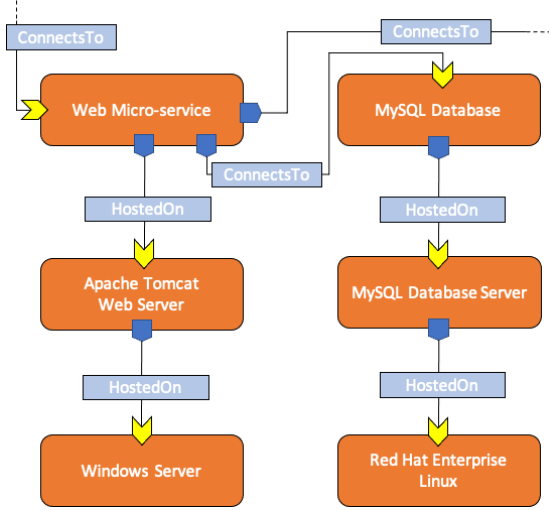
ConnectsTo

ConnectsTo

Web Micro-service

MySQL Database

ConnectsTo

HostedOn

HostedOn

Apache Tomcat Web Server

MySQL Database Server

HostedOn

HostedOn

Windows Server

Red Hat Enterprise Linux